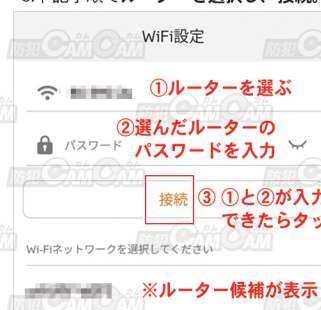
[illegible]

WiFi設定

①ルーターを選ぶ

パスワード

②選んだルーターのパスワードを入力

接続

③ ①と②が入力できたらタッ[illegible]

Wi-Fiネットワークを選択してください

※ルーター候補が表示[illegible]

防犯 CAM CAM

防犯 CAM CAM

防犯 CAM CAM

防犯 CAM CAM